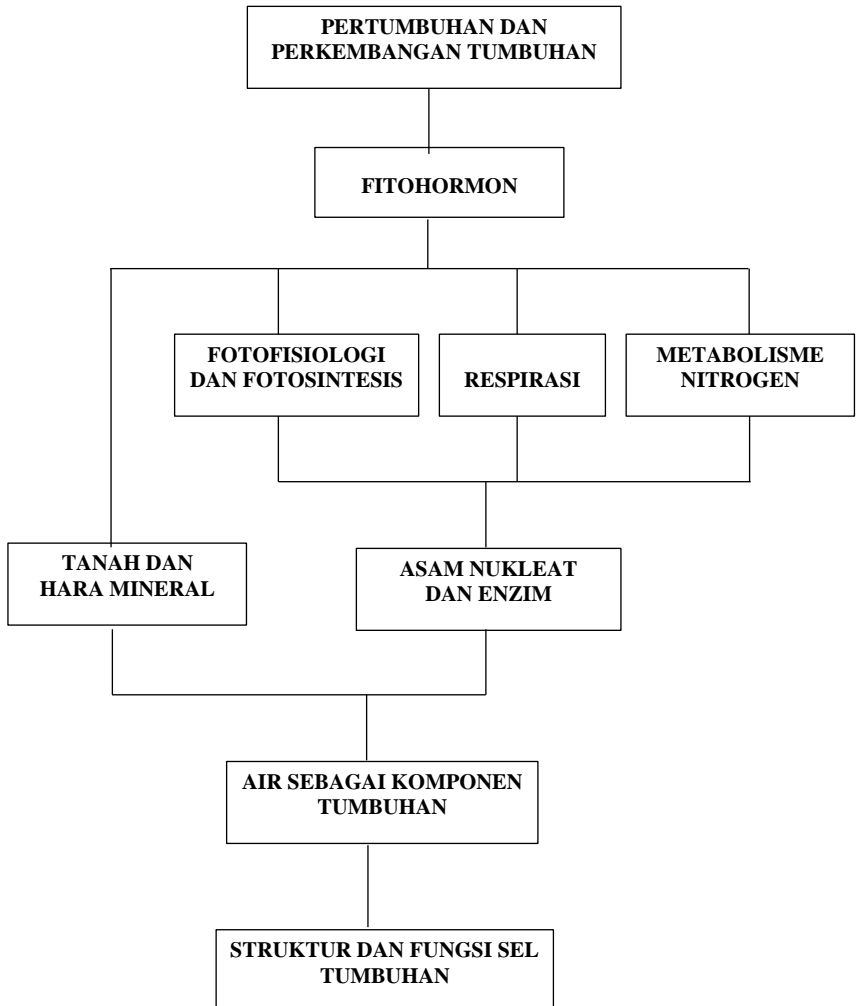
PERTUMBUHAN DAN PERKEMBANGAN TUMBUHAN

FITOHORMON

FOTOFISIOLOGI DAN FOTOSINTESIS

RESPIRASI

METABOLISME NITROGEN

TANAH DAN HARA MINERAL

ASAM NUKLEAT DAN ENZIM

AIR SEBAGAI KOMPONEN TUMBUHAN

STRUKTUR DAN FUNGSI SEL TUMBUHAN